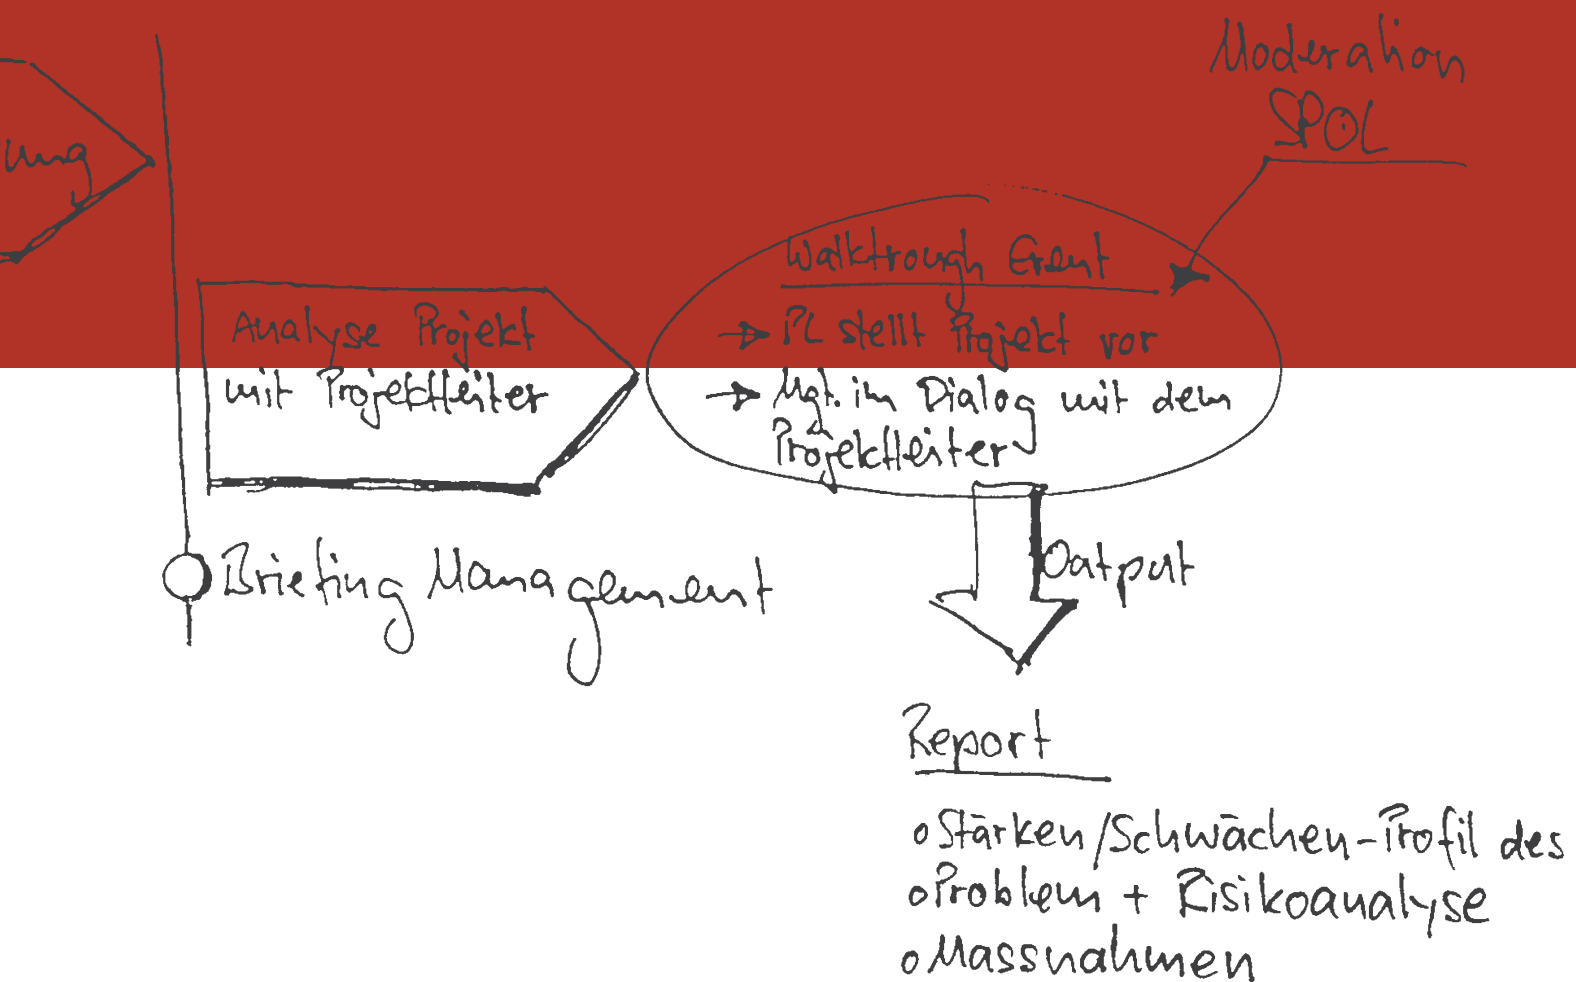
ung

Moderation SPOL

Analyse Projekt mit Projektleiter

Walktrough Event
→ PL stellt Projekt vor
→ Mgt. im Dialog mit dem Projektleiter

Briefing Management

Output

Report

o Stärken/Schwächen-Profil des
o Problem + Risikoanalyse
o Massnahmen